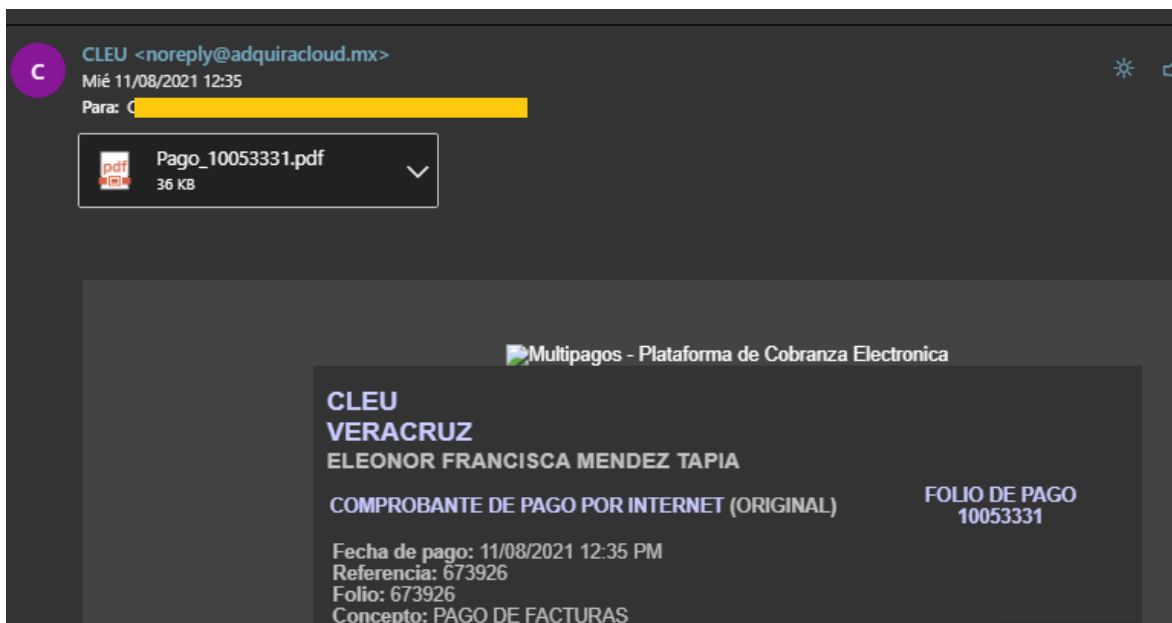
C
CLEU <noreply@adquiracloud.mx>
Mié 11/08/2021 12:35
Para: C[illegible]

pdf
Pago_10053331.pdf
36 KB

Multipagos - Plataforma de Cobranza Electronica

CLEU
VERACRUZ
ELEONOR FRANCISCA MENDEZ TAPIA

COMPROBANTE DE PAGO POR INTERNET (ORIGINAL)

FOLIO DE PAGO
10053331

Fecha de pago: 11/08/2021 12:35 PM
Referencia: 673926
Folio: 673926
Concepto: PAGO DE FACTURAS